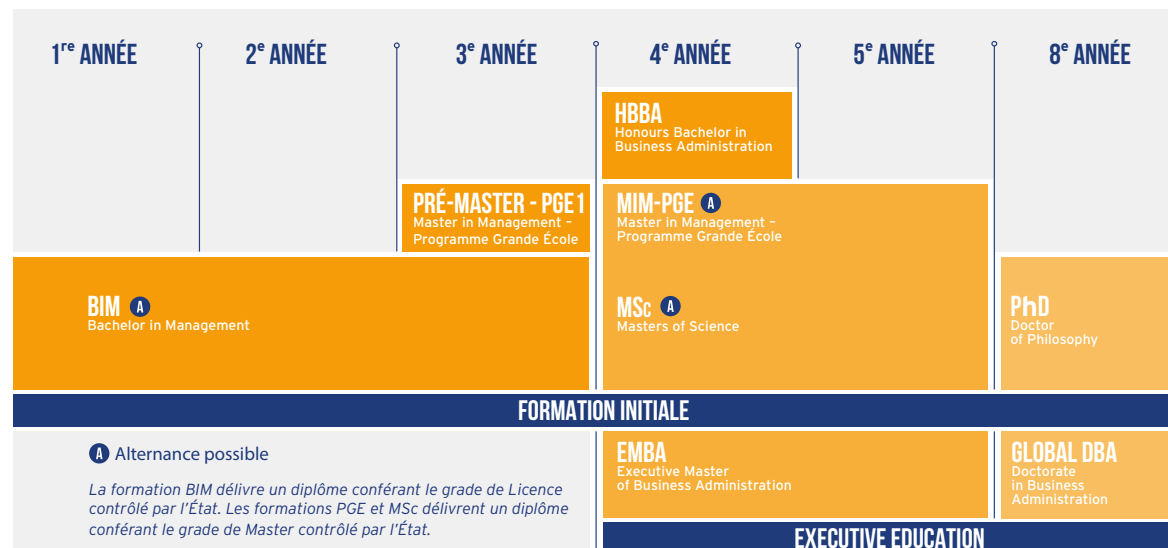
1$^{re}$ ANNÉE

2$^{e}$ ANNÉE

3$^{e}$ ANNÉE

4$^{e}$ ANNÉE

5$^{e}$ ANNÉE

8$^{e}$ ANNÉE

HBBA
Honours Bachelor in Business Administration

PRÉ-MASTER - PGE 1
Master in Management – Programme Grande École

MIM-PGE A
Master in Management – Programme Grande École

BIM A
Bachelor in Management

MSc A
Masters of Science

PhD
Doctor of Philosophy

FORMATION INITIALE

A Alternance possible

La formation BIM délivre un diplôme conférant le grade de Licence contrôlé par l'État. Les formations PGE et MSc délivrent un diplôme conférant le grade de Master contrôlé par l'État.

EMBA
Executive Master of Business Administration

GLOBAL DBA
Doctorate in Business Administration

EXECUTIVE EDUCATION